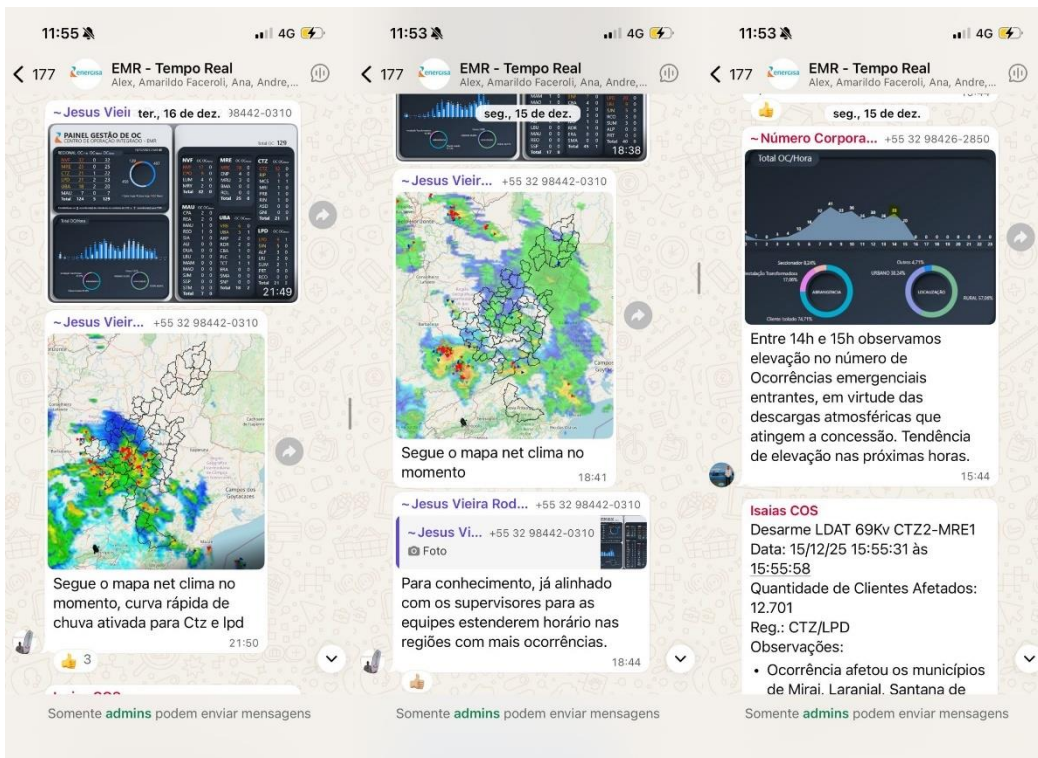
11:55

4G

177

EMR - Tempo Real
Alex, Amarildo Faceroli, Ana, Andre,...

~Jesus Vieir ter., 16 de dez. 98442-0310

PAINEL GESTÃO DE OC

Total OC: 129

NVF

MRE

CTZ

MAU

UBA

LPD

Total OC/Hora

21:49

~Jesus Vieir... +55 32 98442-0310

Segue o mapa net clima no momento, curva rápida de chuva ativada para Ctz e lpd

21:50

3

Somente admins podem enviar mensagens

11:53

4G

177

EMR - Tempo Real
Alex, Amarildo Faceroli, Ana, Andre,...

seg., 15 de dez.

18:38

~Jesus Vieir... +55 32 98442-0310

Segue o mapa net clima no momento

18:41

~Jesus Vieira Rod... +55 32 98442-0310

~Jesus Vi... +55 32 98442-0310
Foto

Para conhecimento, já alinhado com os supervisores para as equipes estenderem horário nas regiões com mais ocorrências.

18:44

Somente admins podem enviar mensagens

11:53

4G

177

EMR - Tempo Real
Alex, Amarildo Faceroli, Ana, Andre,...

seg., 15 de dez.

~Número Corpora... +55 32 98426-2850

Total OC/Hora

ABRANGÊNCIA

LOCALIZAÇÃO

URBANO

RURAL

Entre 14h e 15h observamos elevação no número de Ocorrências emergenciais entrantes, em virtude das descargas atmosféricas que atingem a concessão. Tendência de elevação nas próximas horas.

15:44

Isaias COS
Desarme LDAT 69Kv CTZ2-MRE1
Data: 15/12/25 15:55:31 às 15:55:58
Quantidade de Clientes Afetados: 12.701
Reg.: CTZ/LPD
Observações:
• Ocorrência afetou os municípios de Miraí, Laranjal, Santana de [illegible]

Somente admins podem enviar mensagens